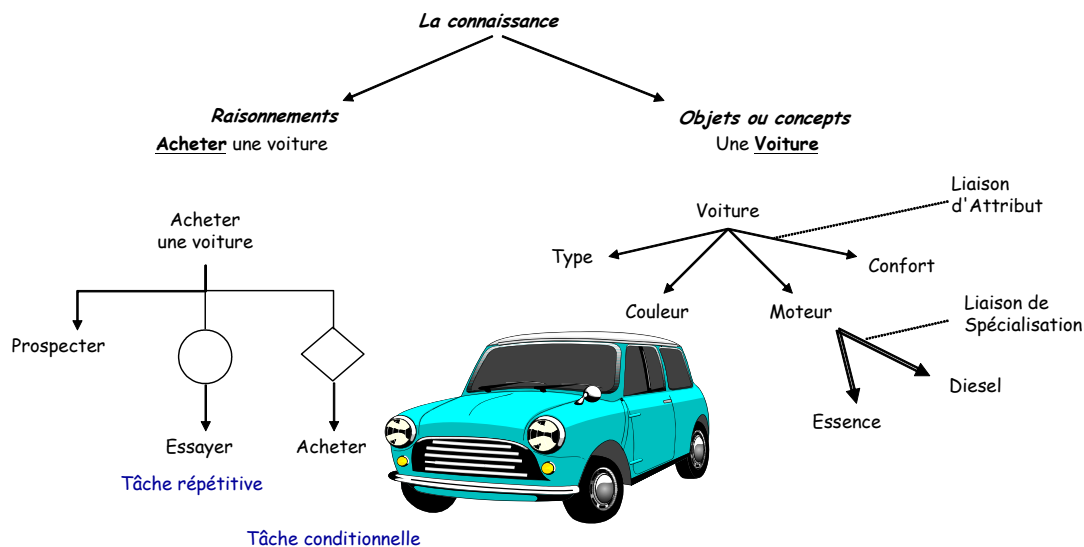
La connaissance

Raisonnements
Acheter une voiture

Objets ou concepts
Une Voiture

Acheter une voiture

Prospecter

Essayer

Acheter

Tâche répétitive

Tâche conditionnelle

Voiture

Liaison d'Attribut

Type

Confort

Couleur

Moteur

Liaison de Spécialisation

Diesel

Essence